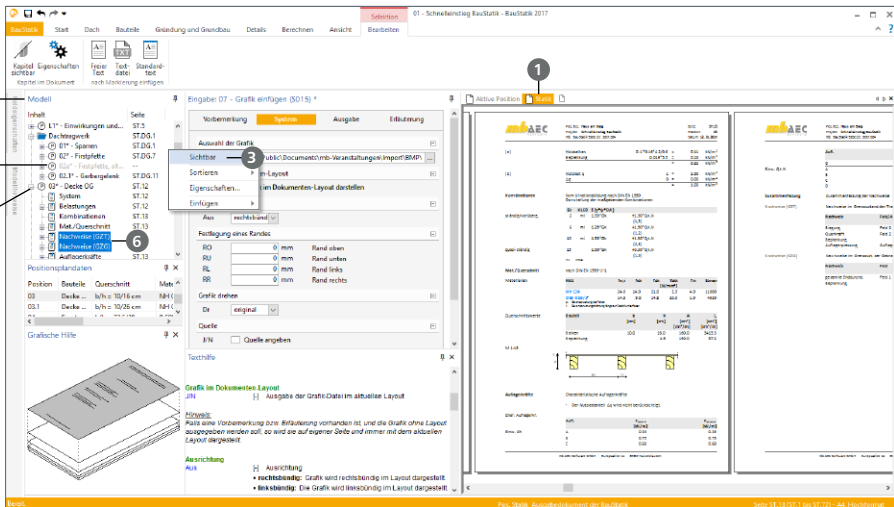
01 - Schnelleinstieg BauStatik - BauStatik 2017
Selektion
BauStatik Start Dach Bauteile Gründung und Grundbau Details Berechnen Ansicht Bearbeiten
Kapitel sichtbar Eigenschaften
Kapitel im Dokument
Freier Text Text-datei Standard-text
nach Markierung einfügen

Modell
Inhalt Seite
01* - Einwirkungen und... ST.5
Dachtragwerk ST.DG.1
01* - Sparren ST.DG.1
02* - Firstpfette ST.DG.7
02a* - Firstpfette, alt...
02.1* - Gerbergelenk ST.DG.11
02* - Decke OG ST.12
System ST.12
Belastungen ST.12
Kombinationen ST.13
Mat./Querschnitt ST.13
Nachweise (GZT) ST.13
Nachweise (GZG) ST.13
Auflagerkräfte ST.13

Sichtbar
Sortieren
Eigenschaften...
Einfügen

3
6
1

Positionsplandaten
Position Bauteile Querschnitt Mat
03 Decke ... b/h = 10/16 cm NH
03.1 Decke ... b/h = 10/26 cm NH
04 Decke ... b/h = 10/16 cm NH

Grafische Hilfe

Eingabe: 07 - Grafik einfügen (S015) *
Vorbemerkung System Ausgabe Erläuterung
Auswahl der Grafik
public\Documents\mb-Veranstaltungen\Import\BMP\
m-Layout
im Dokumenten-Layout darstellen
Aus rechtsbünd
Festlegung eines Randes
RO 0 mm Rand oben
RU 0 mm Rand unten
RL 0 mm Rand links
RR 0 mm Rand rechts
Grafik drehen
Dr original
Quelle
J/N Quelle angeben

Texthilfe
Grafik im Dokumenten-Layout
J/N Ausgabe der Grafik-Datei im aktuellen Layout
Hinweis:
Falls eine Vorbemerkung bzw. Erläuterung vorhanden ist, und die Grafik ohne Layout ausgegeben werden soll, so wird sie auf eigener Seite und immer mit dem aktuellen Layout dargestellt.
Ausrichtung
Aus Ausrichtung
• rechtsbündig: Grafik wird rechtsbündig im Layout dargestellt.
• linksbündig: Grafik wird linksbündig im Layout dargestellt.

Aktive Position Statik

Bereit Pos. Statik Ausgabedokument der BauStatik Seite ST.13(ST.1 bis ST.72) - A4 Hochformat